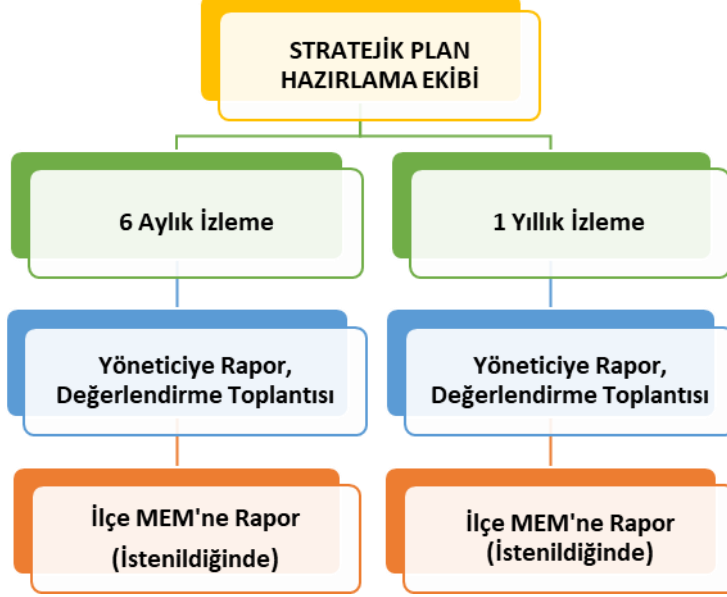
STRATEJİK PLAN HAZIRLAMA EKİBİ

6 Aylık İzleme

1 Yıllık İzleme

Yöneticiye Rapor, Değerlendirme Toplantısı

Yöneticiye Rapor, Değerlendirme Toplantısı

İlçe MEM'ne Rapor (İstenildiğinde)

İlçe MEM'ne Rapor (İstenildiğinde)